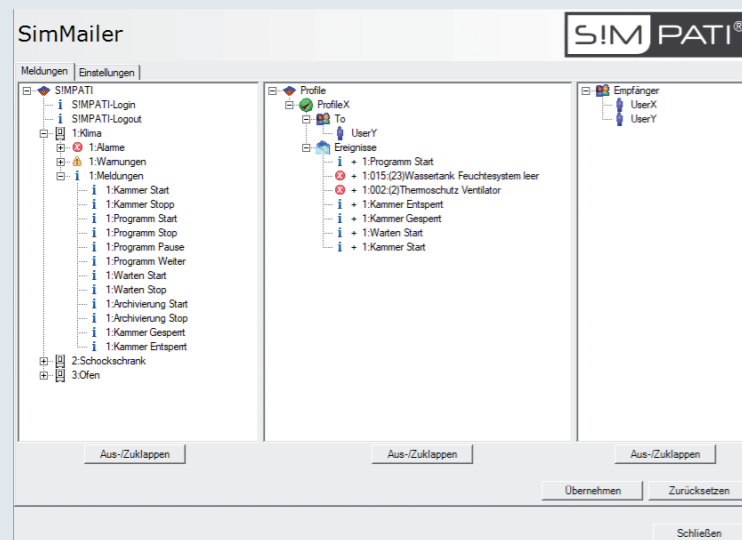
SimMailer

S!M PATI®

Meldungen | Einstellungen

S!MPATI
S!MPATI-Login
S!MPATI-Logout
1:Klima
1:Alarme
1:Warnungen
1:Meldungen
1:Kammer Start
1:Kammer Stopp
1:Programm Start
1:Programm Stop
1:Programm Pause
1:Programm Weiter
1:Warten Start
1:Warten Stop
1:Archivierung Start
1:Archivierung Stop
1:Kammer Gesperrt
1:Kammer Entsperrt
2:Schockschrank
3:Ofen

Profile
ProfileX
To
UserY
Ereignisse
+ 1:Programm Start
+ 1:015:(23)Wassertank Feuchtesystem leer
+ 1:002:(2)Thermoschutz Ventilator
+ 1:Kammer Entsperrt
+ 1:Kammer Gesperrt
+ 1:Warten Start
+ 1:Kammer Start

Empfänger
UserX
UserY

Aus-/Zuklappen

Aus-/Zuklappen

Aus-/Zuklappen

Übernehmen

Zurücksetzen

Schließen